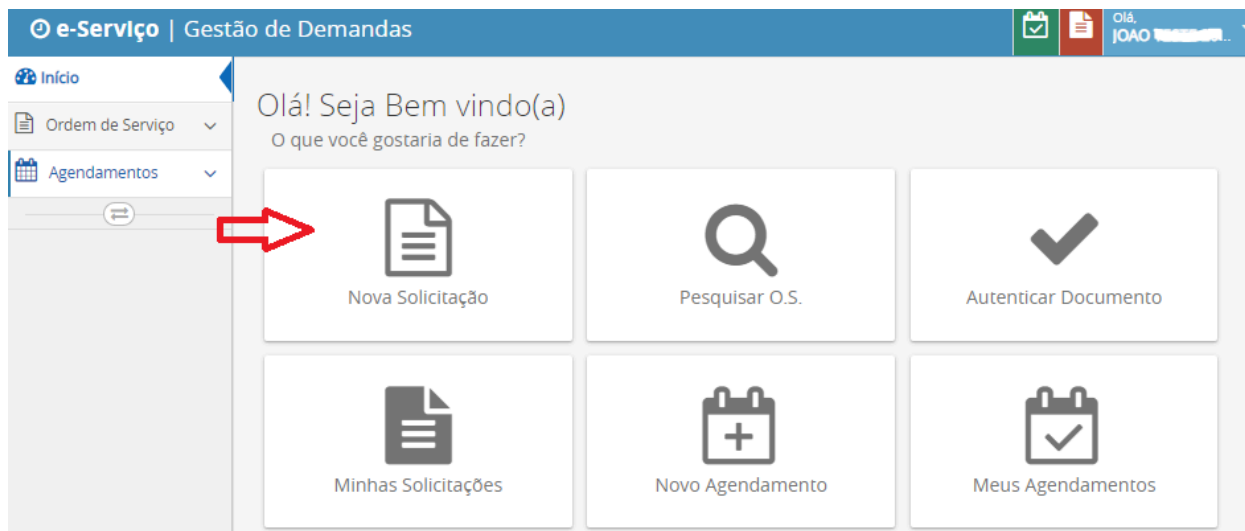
e-Serviço | Gestão de Demandas

Olá,
JOAO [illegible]

Início
Ordem de Serviço
Agendamentos

Olá! Seja Bem vindo(a)
O que você gostaria de fazer?

Nova Solicitação
Pesquisar O.S.
Autenticar Documento
Minhas Solicitações
Novo Agendamento
Meus Agendamentos